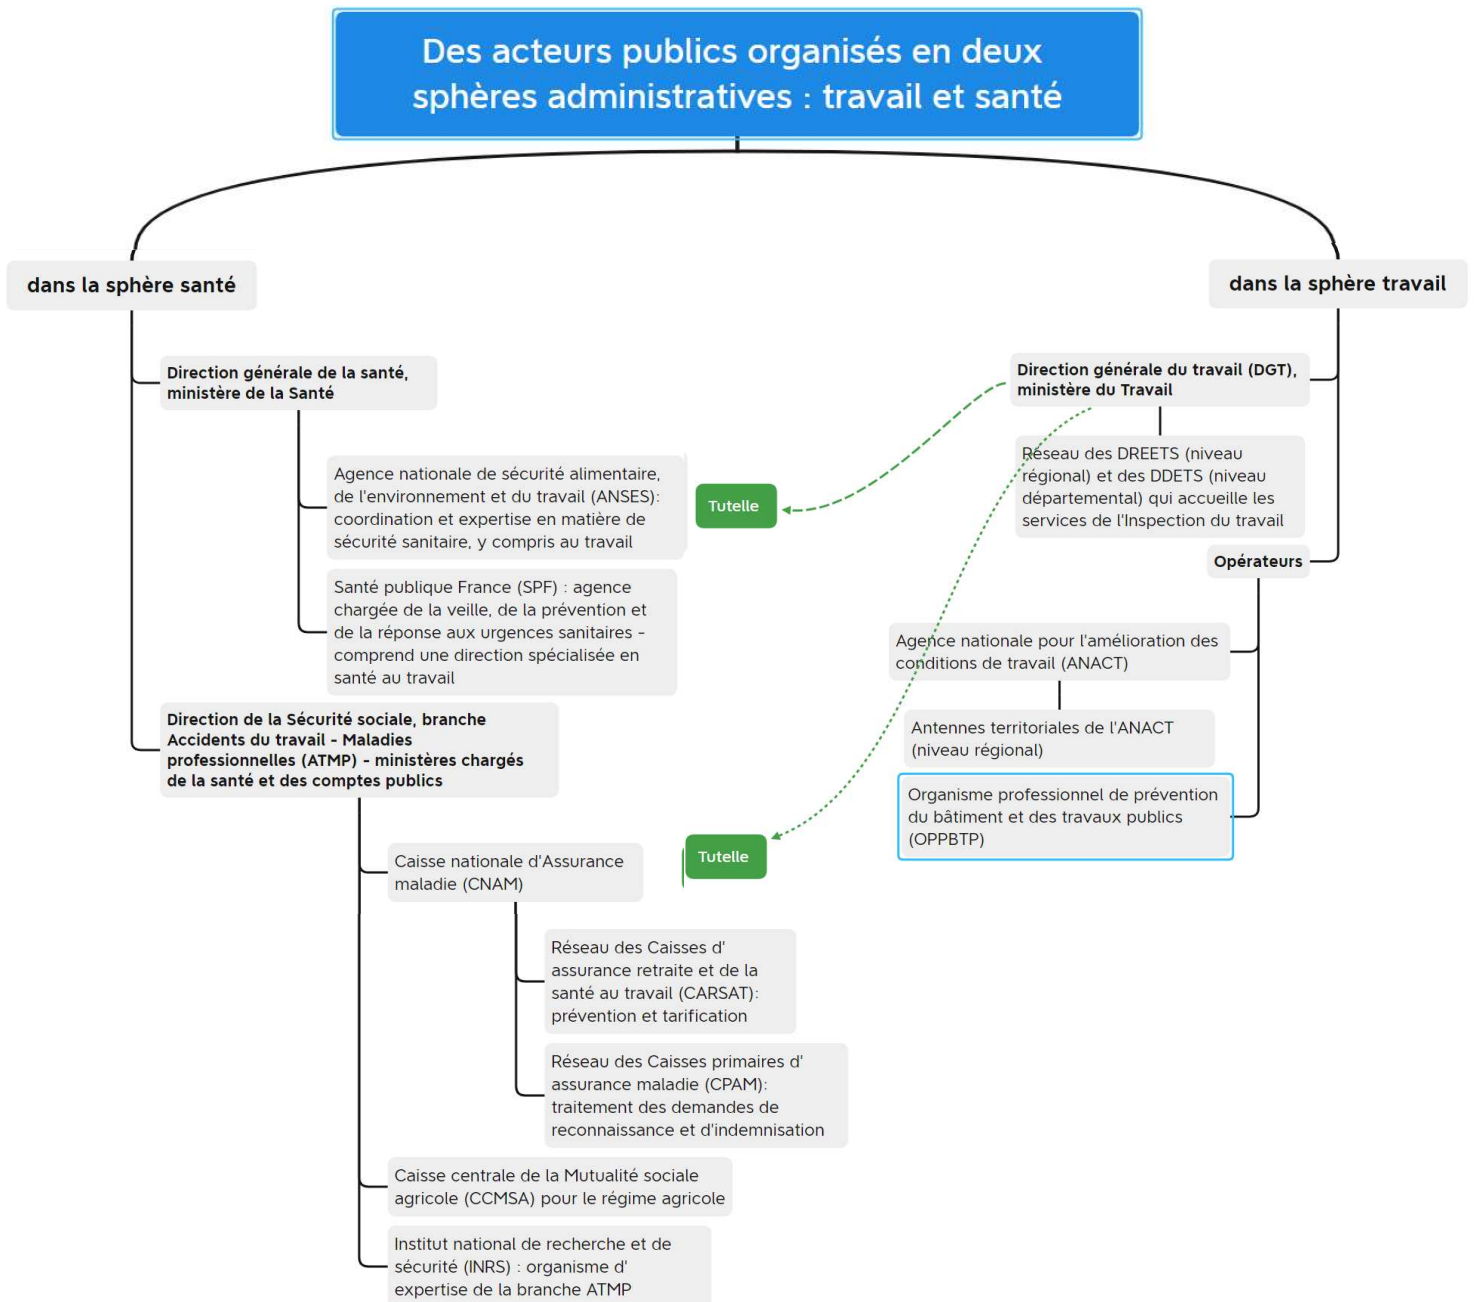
Des acteurs publics organisés en deux sphères administratives : travail et santé

dans la sphère santé

Direction générale de la santé, ministère de la Santé

Agence nationale de sécurité alimentaire, de l'environnement et du travail (ANSES): coordination et expertise en matière de sécurité sanitaire, y compris au travail

Tutelle

Santé publique France (SPF) : agence chargée de la veille, de la prévention et de la réponse aux urgences sanitaires - comprend une direction spécialisée en santé au travail

Direction de la Sécurité sociale, branche Accidents du travail - Maladies professionnelles (ATMP) - ministères chargés de la santé et des comptes publics

Caisse nationale d'Assurance maladie (CNAM)

Tutelle

Réseau des Caisses d' assurance retraite et de la santé au travail (CARSAT): prévention et tarification

Réseau des Caisses primaires d' assurance maladie (CPAM): traitement des demandes de reconnaissance et d'indemnisation

Caisse centrale de la Mutualité sociale agricole (CCMSA) pour le régime agricole

Institut national de recherche et de sécurité (INRS) : organisme d' expertise de la branche ATMP

dans la sphère travail

Direction générale du travail (DGT), ministère du Travail

Réseau des DREETS (niveau régional) et des DDETS (niveau départemental) qui accueille les services de l'Inspection du travail

Opérateurs

Agence nationale pour l'amélioration des conditions de travail (ANACT)

Antennes territoriales de l'ANACT (niveau régional)

Organisme professionnel de prévention du bâtiment et des travaux publics (OPPBTP)